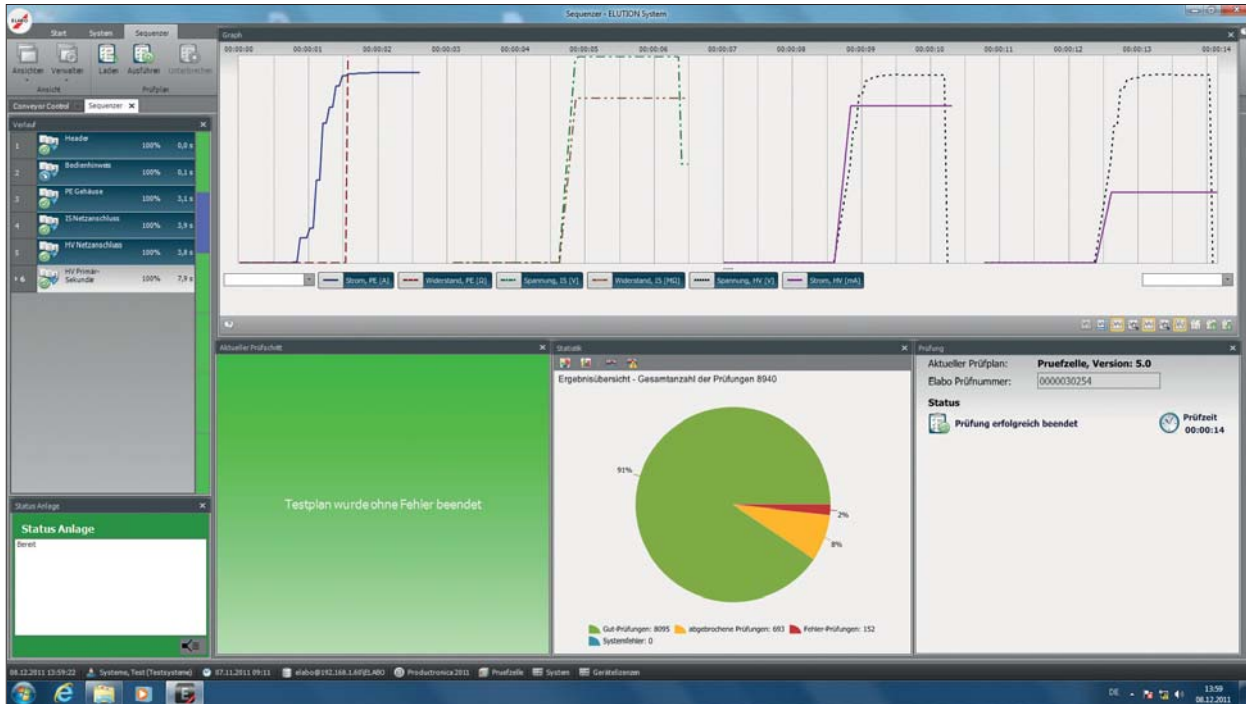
Sequenzer - ELUTION System

Start System Sequenzer

Ansichten Verwalten Laden Ausführen Unterbrechen

Ansicht Prüfplan

Conveyor Control Sequenzer

Verlauf

| 1 | Header | 100% | 0,0 s |
|---|---|---|---|
| 2 | Bedienhinweis | 100% | 0,1 s |
| 3 | PE Gehäuse | 100% | 3,1 s |
| 4 | IS Netzanschluss | 100% | 3,9 s |
| 5 | HV Netzanschluss | 100% | 3,8 s |
| 6 | HV Primär-Sekundär | 100% | 7,9 s |

Graph

00:00:00 00:00:01 00:00:02 00:00:03 00:00:04 00:00:05 00:00:06 00:00:07 00:00:08 00:00:09 00:00:10 00:00:11 00:00:12 00:00:13 00:00:14

Strom, PE [A] Widerstand, PE [Ω] Spannung, IS [V] Widerstand, IS [MΩ] Spannung, HV [V] Strom, HV [mA]

Status Anlage

Status Anlage

Bereit

Aktueller Prüfschritt

Testplan wurde ohne Fehler beendet

Statistik

Ergebnisübersicht - Gesamtanzahl der Prüfungen 8940

91%

2%

8%

Gut-Prüfungen: 8095 abgebrochene Prüfungen: 693 Fehler-Prüfungen: 152 Systemfehler: 0

Prüfung

Aktueller Prüfplan: Pruefzelle, Version: 5.0

Elabo Prüfnummer: 0000030254

Status

Prüfung erfolgreich beendet

Prüfzeit 00:00:14

08.12.2011 13:59:22 Systeme, Test (Testsysteme) 07.11.2011 09:11 elabo@192.168.1.60\ELABO Productronica 2011 Pruefzelle System Gerätelizenzen

DE 13:59 08.12.2011